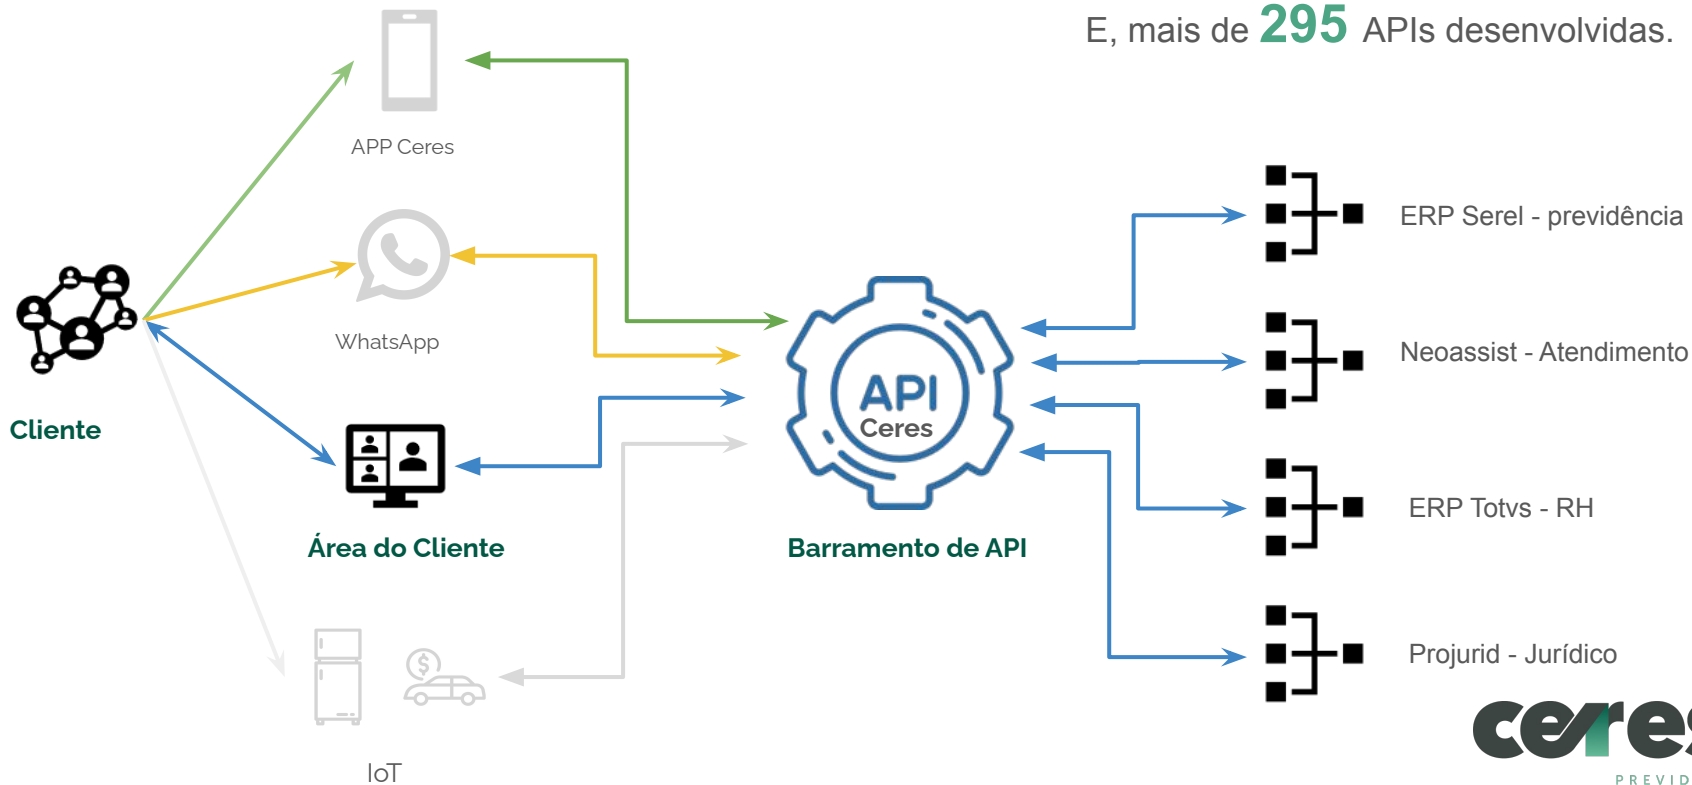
E, mais de 295 APIs desenvolvidas.

APP Ceres

WhatsApp

Cliente

Área do Cliente

IoT

API
Ceres

Barramento de API

ERP Serel - previdência

Neoassist - Atendimento

ERP Totvs - RH

Projurid - Jurídico

cere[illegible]
PREVID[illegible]